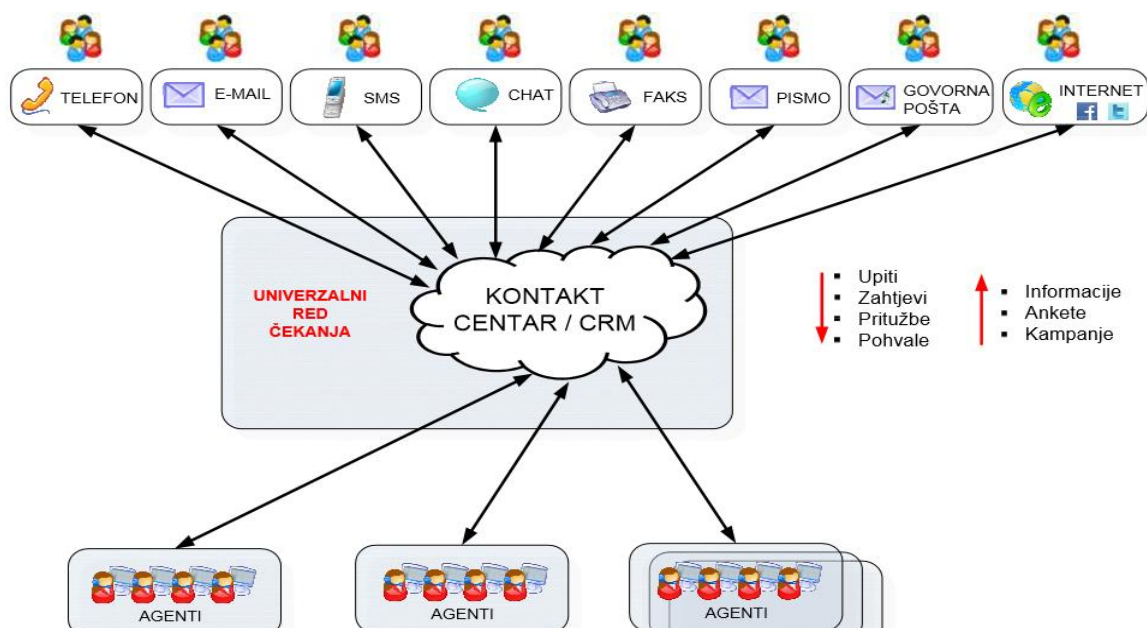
TELEFON

E-MAIL

SMS

CHAT

FAKS

PISMO

GOVORNA POŠTA

INTERNET

UNIVERZALNI RED ČEKANJA

KONTAKT CENTAR / CRM

- Upiti
- Zahtjevi
- Pritužbe
- Pohvale

- Informacije
- Ankete
- Kampanje

AGENTI

AGENTI

AGENTI